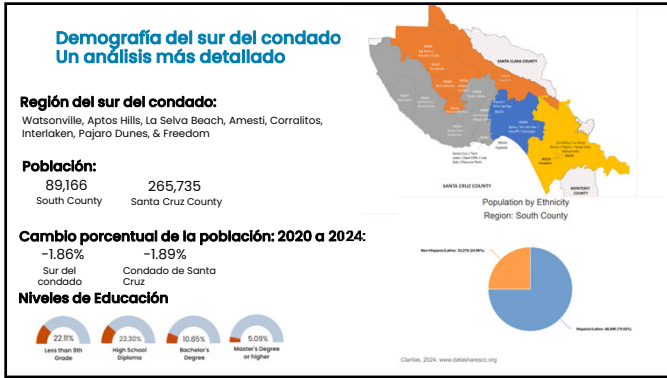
Demografía del sur del condado
Un análisis más detallado

Región del sur del condado:
Watsonville, Aptos Hills, La Selva Beach, Amesti, Corralitos, Interlaken, Pajaro Dunes, & Freedom

Población:
89,166
South County
265,735
Santa Cruz County

Cambio porcentual de la población: 2020 a 2024:
-1.86%
Sur del condado
-1.89%
Condado de Santa Cruz

Niveles de Educación
22.11%
Less than 9th Grade
22.30%
High School Diploma
10.85%
Bachelor's Degree
5.09%
Master's Degree or higher

SANTA CLARA COUNTY
SANTA CRUZ COUNTY
MONTEREY COUNTY

Population by Ethnicity
Region: South County
Non Hispanic/Latino: 22,779 (24.86%)
Hispanic/Latino: 68,890 (75.14%)

Claritas, 2024. www.datasharescc.org